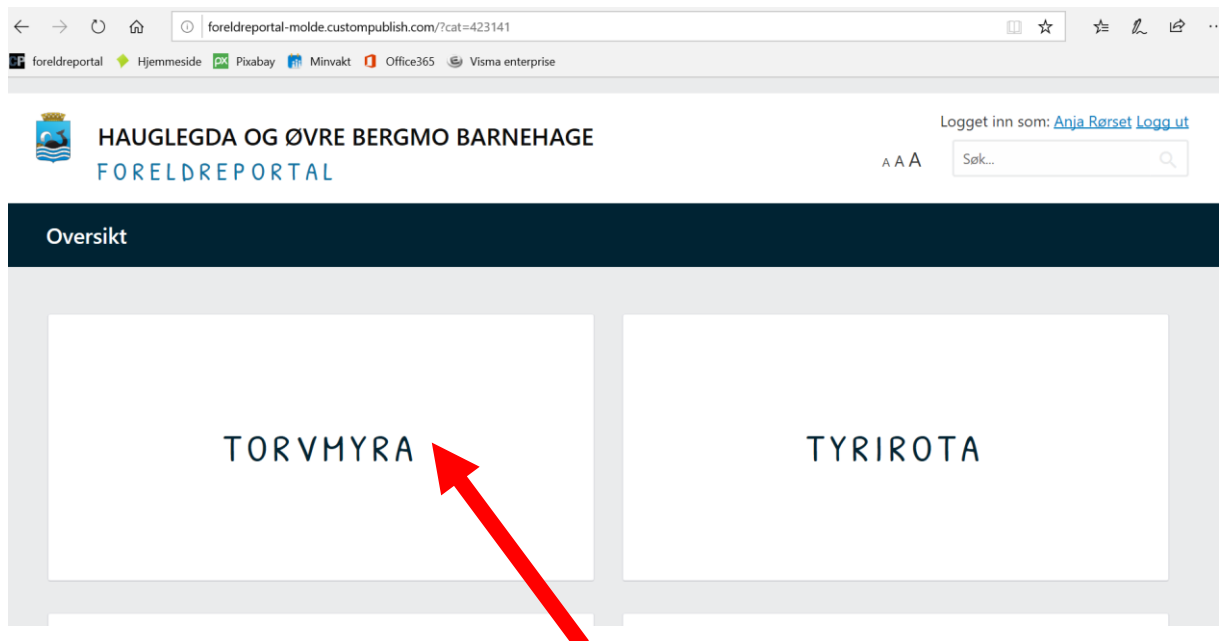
foreldreportal-molde.custompublish.com/?cat=423141

foreldreportal Hjemmeside Pixabay Minvakt Office365 Visma enterprise

HAUGLEGDA OG ØVRE BERGMO BARNEHAGE
FORELDREPORTAL

Logget inn som: Anja Rørset Logg ut

A A A

Søk...

Oversikt

TORVMYRA

TYRIROTA